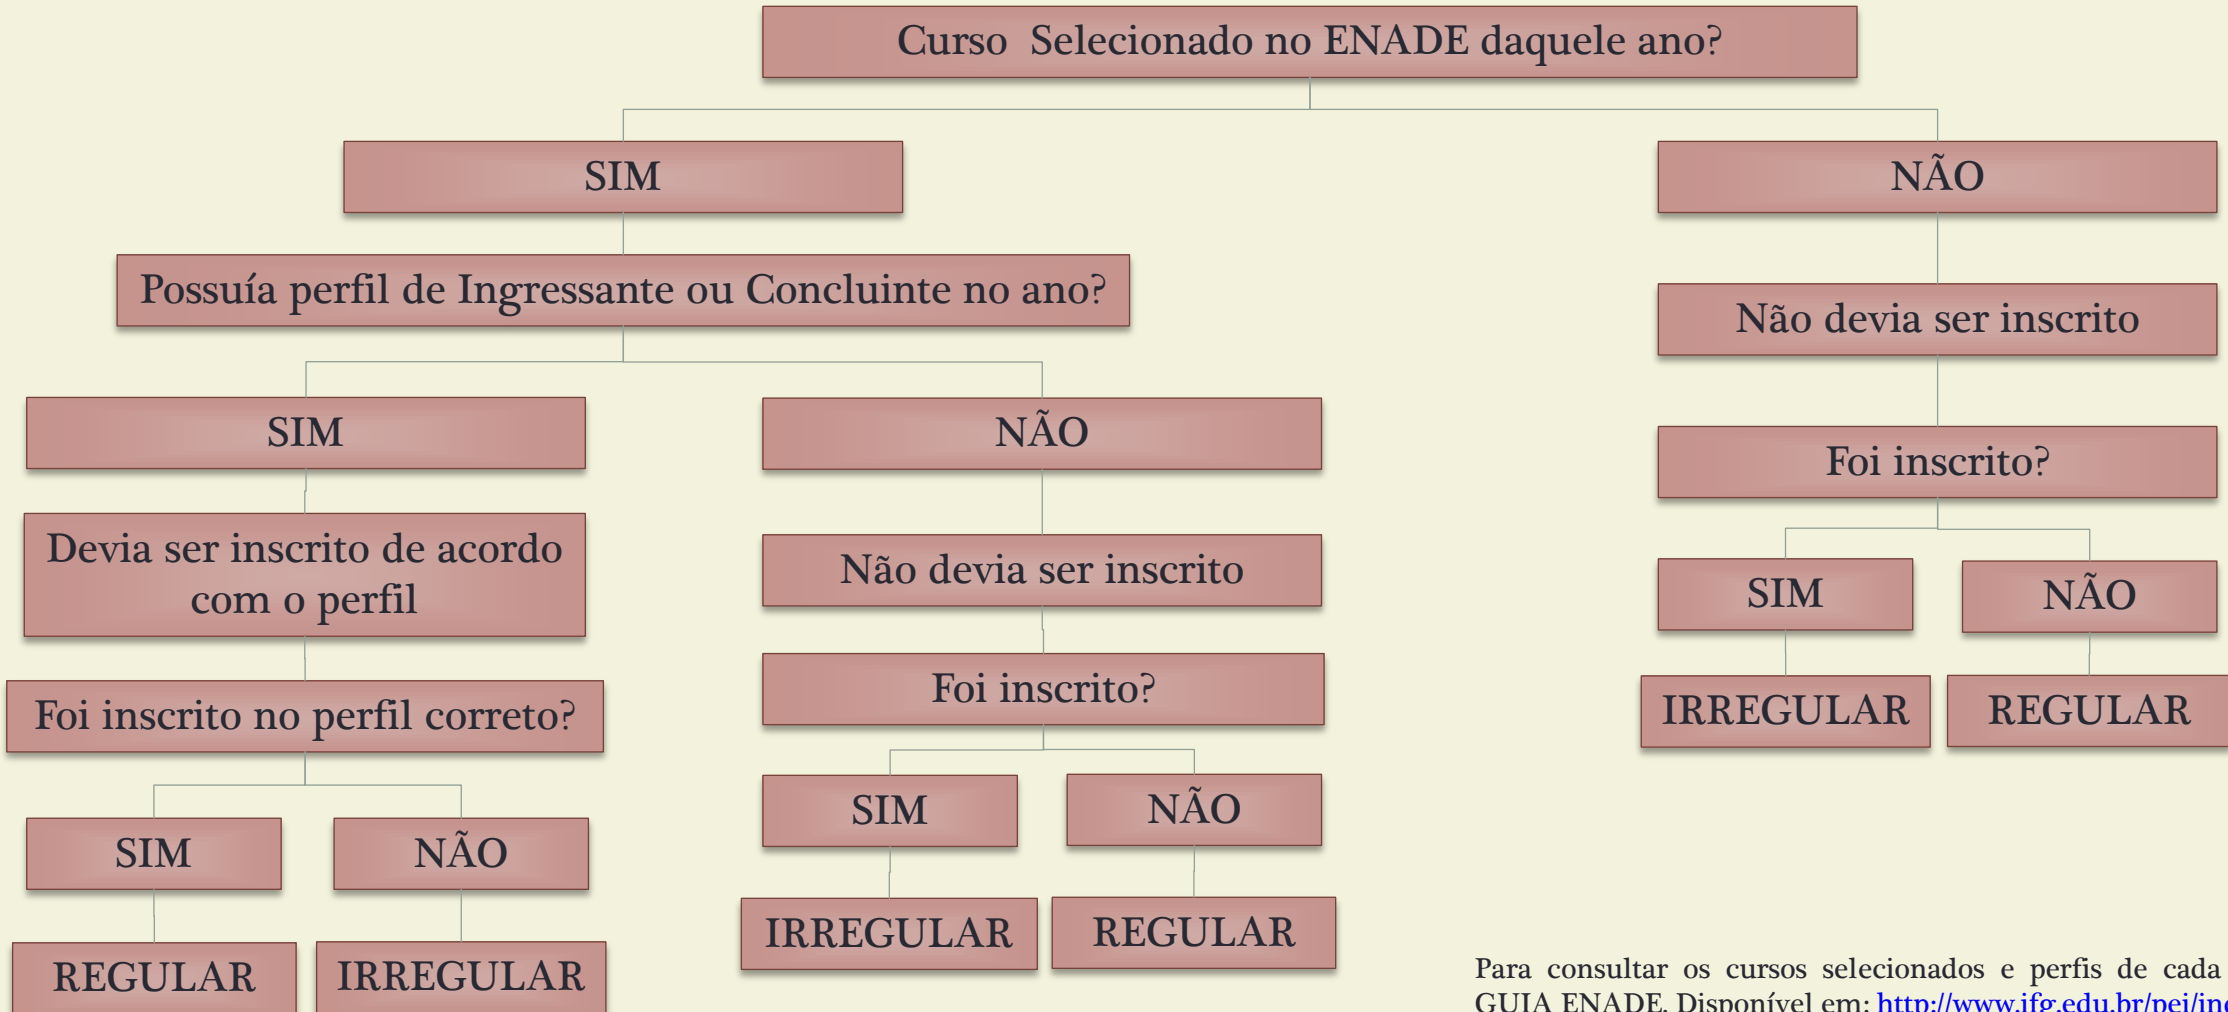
Curso Selecionado no ENADE daquele ano?

SIM

Possuía perfil de Ingressante ou Concluinte no ano?

SIM

Devia ser inscrito de acordo com o perfil

Foi inscrito no perfil correto?

SIM

REGULAR

NÃO

IRREGULAR

NÃO

Não devia ser inscrito

Foi inscrito?

SIM

IRREGULAR

NÃO

REGULAR

NÃO

Não devia ser inscrito

Foi inscrito?

SIM

IRREGULAR

NÃO

REGULAR

Para consultar os cursos selecionados e perfis de cada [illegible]
GUIA ENADE. Disponível em: http://www.ifg.edu.br/pei/in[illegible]